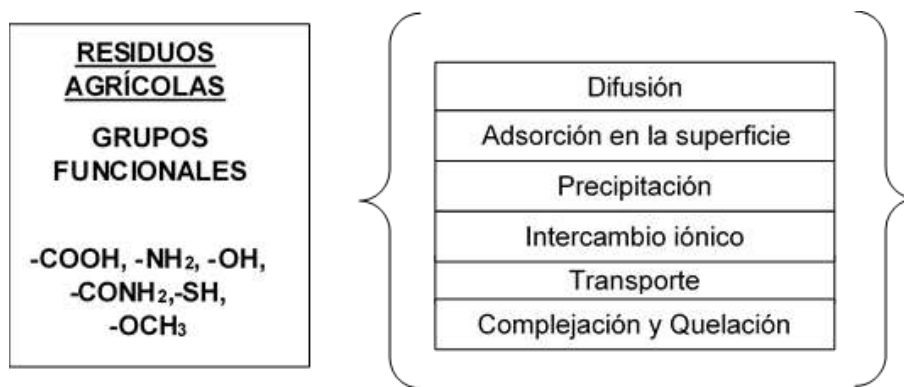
RESIDUOS AGRÍCOLAS

GRUPOS FUNCIONALES

-COOH, $-NH_2$, -OH, $-CONH_2$,-SH, $-OCH_3$

| Difusión |
|---|
| Adsorción en la superficie |
| Precipitación |
| Intercambio iónico |
| Transporte |
| Complejación y Quelación |